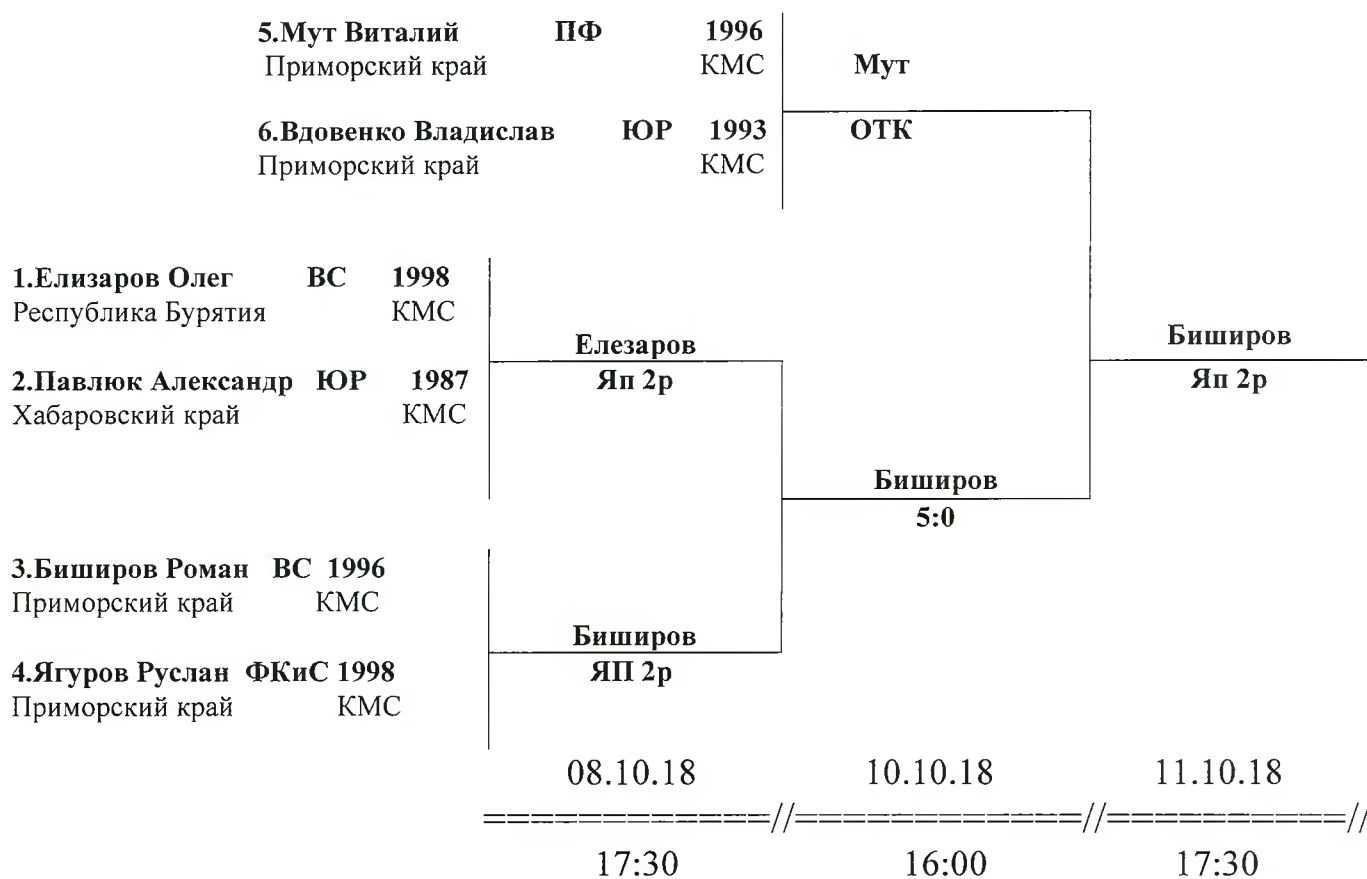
5.Мут Виталий ПФ 1996
Приморский край КМС

Мут

6.Вдовенко Владислав ЮР 1993
Приморский край КМС

ОТК

1.Елизаров Олег ВС 1998
Республика Бурятия КМС

Елезаров
Яп 2р

Биширов
Яп 2р

2.Павлюк Александр ЮР 1987
Хабаровский край КМС

Биширов
5:0

3.Биширов Роман ВС 1996
Приморский край КМС

Биширов
ЯП 2р

4.Ягуров Руслан ФКиС 1998
Приморский край КМС

08.10.18 10.10.18 11.10.18
===========//===========//==========//
17:30 16:00 17:30